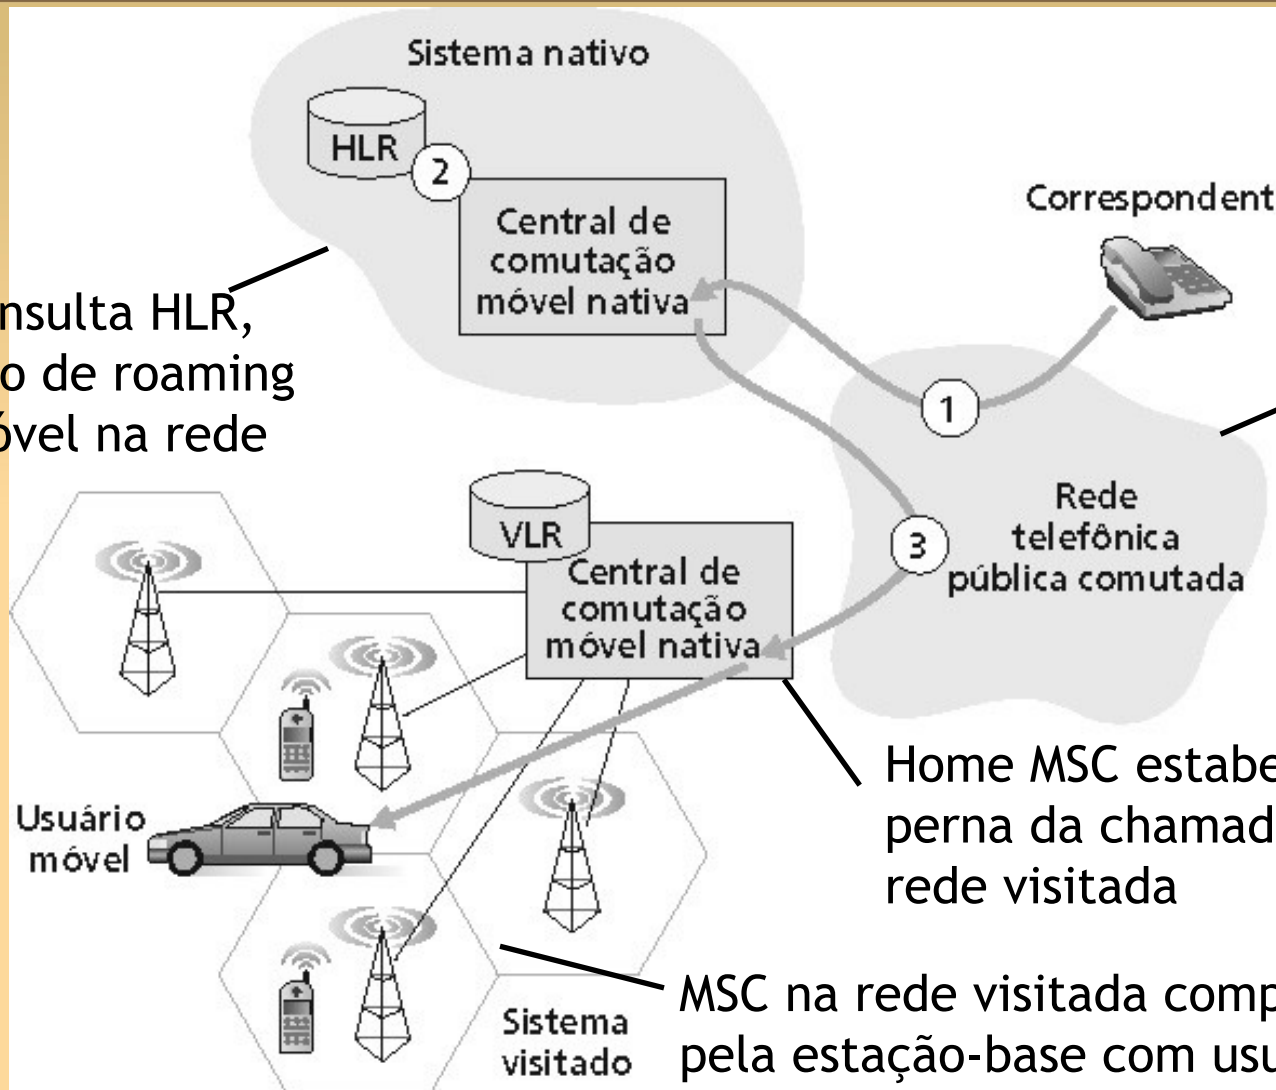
Sistema nativo

HLR

2

Central de comutação móvel nativa

Correspondent

nsulta HLR,
o de roaming
óvel na rede

1

VLR

3

Central de comutação móvel nativa

Rede telefônica pública comutada

Usuário móvel

Home MSC estabe
perna da chamad
rede visitada

Sistema visitado

MSC na rede visitada comp
pela estação-base com usu